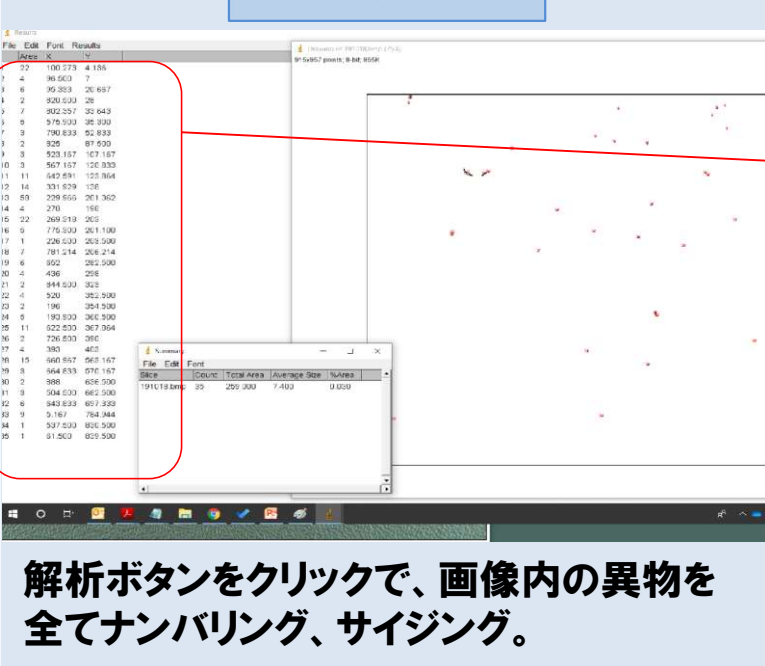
Results

File Edit Font Results

| | Area | X | Y |
|---|---|---|---|
| 1 | 22 | 100.273 | 4.136 |
| 2 | 4 | 96.500 | 7 |
| 3 | 6 | 95.333 | 20.667 |
| 4 | 2 | 920.500 | 28 |
| 5 | 7 | 802.357 | 33.643 |
| 6 | 6 | 575.500 | 36.500 |
| 7 | 3 | 790.833 | 52.833 |
| 8 | 2 | 926 | 87.500 |
| 9 | 3 | 523.167 | 107.167 |
| 10 | 3 | 567.167 | 120.833 |
| 11 | 11 | 642.591 | 123.864 |
| 12 | 14 | 331.929 | 136 |
| 13 | 59 | 229.966 | 201.362 |
| 14 | 4 | 270 | 190 |
| 15 | 22 | 269.318 | 203 |
| 16 | 5 | 775.300 | 201.100 |
| 17 | 1 | 226.500 | 203.500 |
| 18 | 7 | 781.214 | 206.214 |
| 19 | 6 | 952 | 282.500 |
| 20 | 4 | 436 | 298 |
| 21 | 2 | 844.500 | 323 |
| 22 | 4 | 520 | 352.500 |
| 23 | 2 | 196 | 354.500 |
| 24 | 5 | 190.900 | 360.900 |
| 25 | 11 | 622.500 | 367.864 |
| 26 | 2 | 726.500 | 390 |
| 27 | 4 | 393 | 463 |
| 28 | 15 | 660.667 | 562.167 |
| 29 | 3 | 564.833 | 576.167 |
| 30 | 2 | 988 | 636.500 |
| 31 | 3 | 504.500 | 682.500 |
| 32 | 6 | 843.833 | 697.333 |
| 33 | 9 | 5.167 | 784.944 |
| 34 | 1 | 537.500 | 836.500 |
| 35 | 1 | 81.500 | 839.500 |

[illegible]
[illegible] 8-bit; 955K

Summary

File Edit Font

| Slice | Count | Total Area | Average Size | %Area |
|---|---|---|---|---|
| 191018.bmp | 35 | 259.000 | 7.400 | 0.030 |

解析ボタンをクリックで、画像内の異物を全てナンバリング、サイジング。